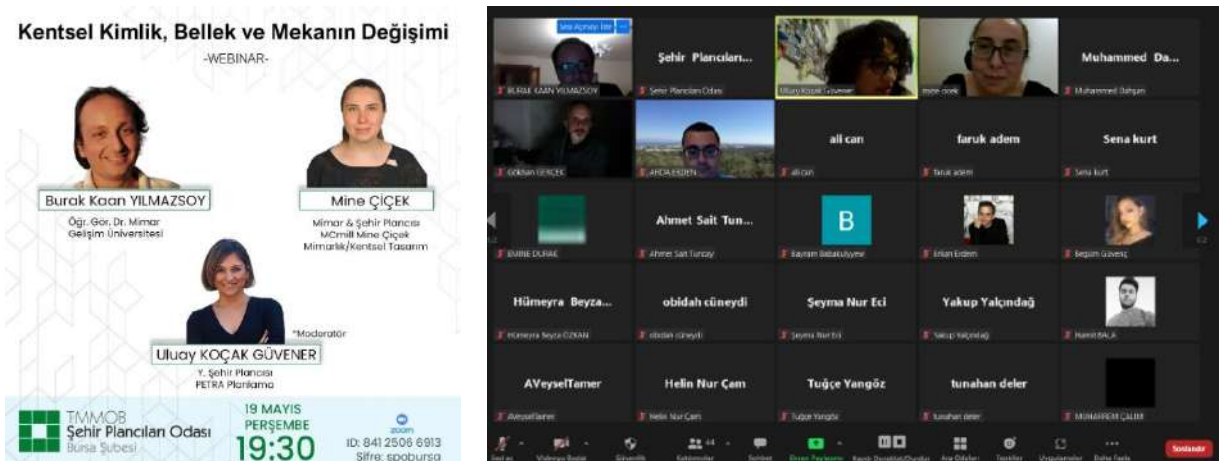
Kentsel Kimlik, Bellek ve Mekanın Değişimi
-WEBINAR-

Burak Kaan YILMAZSOY
Öğr. Gör. Dr. Mimar
Gelişim Üniversitesi

Mine ÇİÇEK
Mimar & Şehir Plancısı
MCmill Mine Çiçek
Mimarlık/Kentsel Tasarım

*Moderatör
Uluay KOÇAK GÜVENER
Y. Şehir Plancısı
PETRA Planlama

TMMOB
Şehir Plancıları Odası
Bursa Şubesi

19 MAYIS
PERŞEMBE
19:30

zoom
ID: 841 2506 6913
Şifre: spobursa

BURAK KAAN YILMAZSOY
Şehir Plancıları...
Şehir Plancıları Odası
Uluay Koçak Güvener
mine cicek
Muhammed Da...
Muhammed Dahşan
Gökhan GERÇEK
AHDA ERDEN
ali can
ali can
faruk adem
faruk adem
Sena kurt
Sena kurt
EMİNE DURAK
Ahmet Sait Tun...
Ahmet Sait Tunçay
B
Bayram Babakuliyyew
Erkan Erdem
Begüm Güvenç
Hümeyra Beyza...
Hümeyra Beyza ÖZKAN
obidah cüneydi
obidah cüneydi
Şeyma Nur Eci
Şeyma Nur Eci
Yakup Yalçındağ
Yakup Yalçındağ
Hamit BALA
AVeyselTamer
AVeyselTamer
Helin Nur Çam
Helin Nur Çam
Tuğçe Yangöz
Tuğçe Yangöz
tunahan deler
tunahan deler
MUHAFFEM ÇALIM
Sonlandır